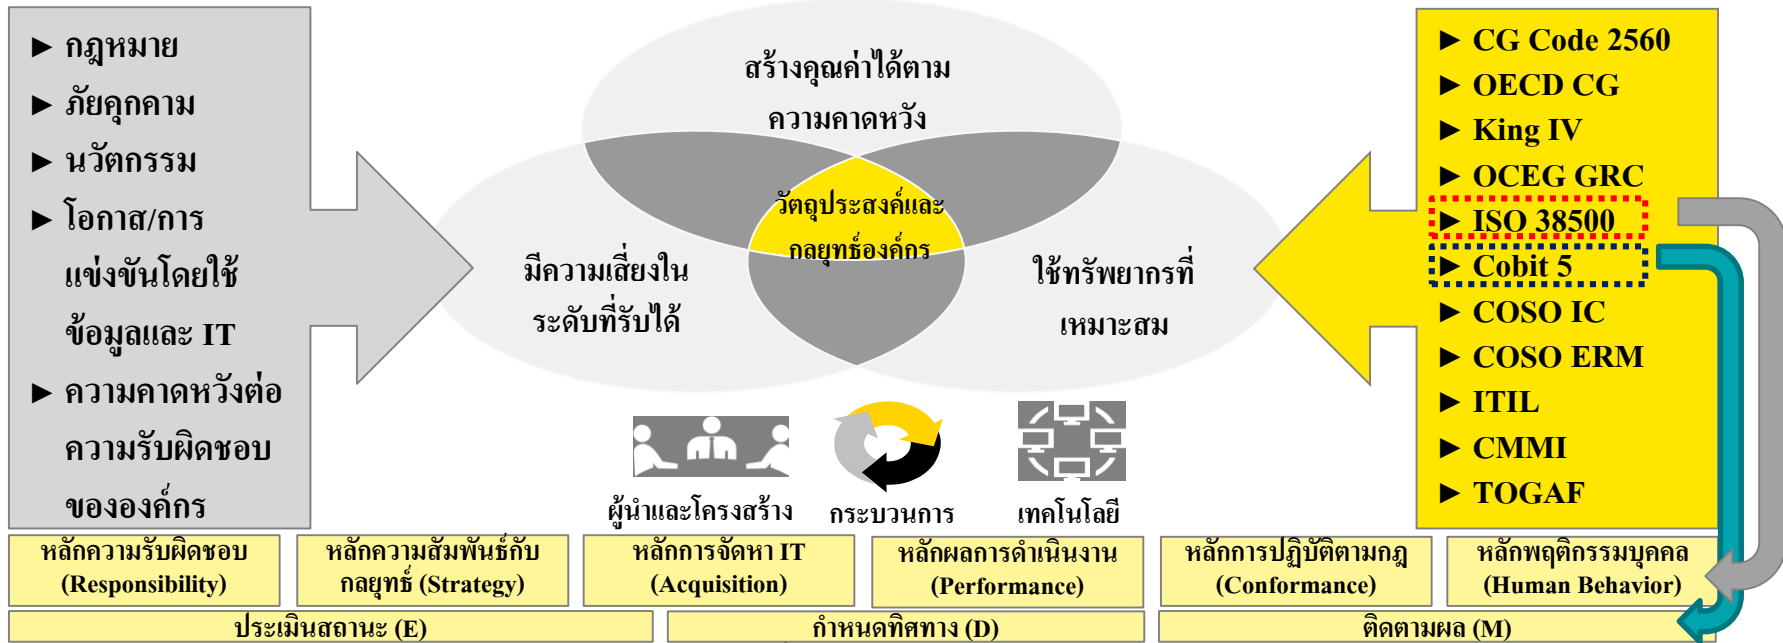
► กฎหมาย
► ภัยคุกคาม
► นวัตกรรม
► โอกาส/การแข่งขันโดยใช้ข้อมูลและ IT
► ความคาดหวังต่อความรับผิดชอบขององค์กร

สร้างคุณค่าได้ตามความคาดหวัง

วัตถุประสงค์และกลยุทธ์องค์กร

มีความเสี่ยงในระดับที่รับได้

ใช้ทรัพยากรที่เหมาะสม

► CG Code 2560
► OECD CG
► King IV
► OCEG GRC
► ISO 38500
► Cobit 5
► COSO IC
► COSO ERM
► ITIL
► CMMI
► TOGAF

ผู้นำและโครงสร้าง

กระบวนการ

เทคโนโลยี

| หลักความรับผิดชอบ (Responsibility) | หลักความสัมพันธ์กับกลยุทธ์ (Strategy) | หลักการจัดหา IT (Acquisition) | หลักผลการดำเนินงาน (Performance) | หลักการปฏิบัติตามกฎ (Conformance) | หลักพฤติกรรมบุคคล (Human Behavior) |
|---|---|---|---|---|---|

ประเมินสถานะ (E)

กำหนดทิศทาง (D)

ติดตามผล (M)